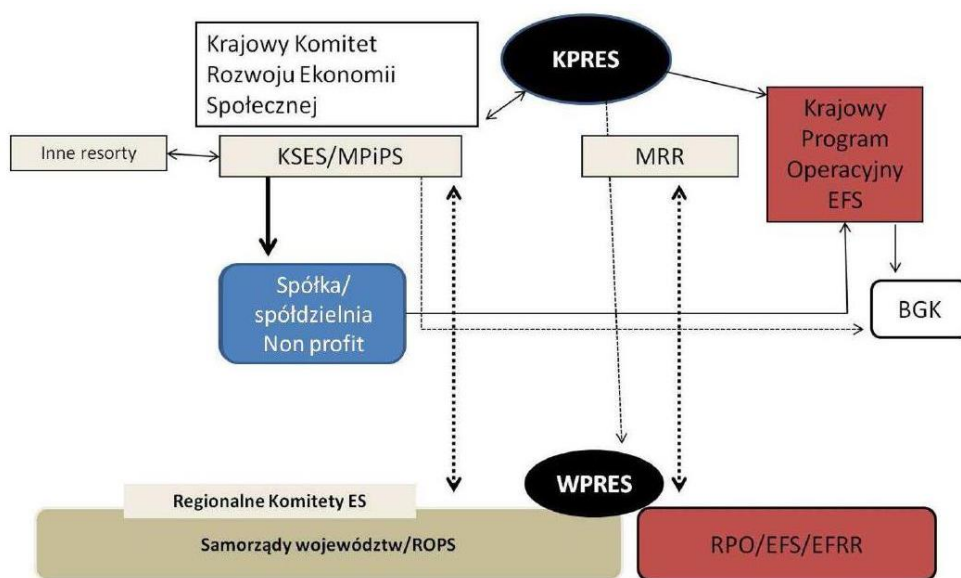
Krajowy Komitet Rozwoju Ekonomii Społecznej

KPRES

Krajowy Program Operacyjny EFS

Inne resorty

KSES/MPiPS

MRR

Spółka/ spółdzielnia Non profit

BGK

WPRES

Regionalne Komitety ES

Samorządy województw/ROPS

RPO/EFS/EFRR